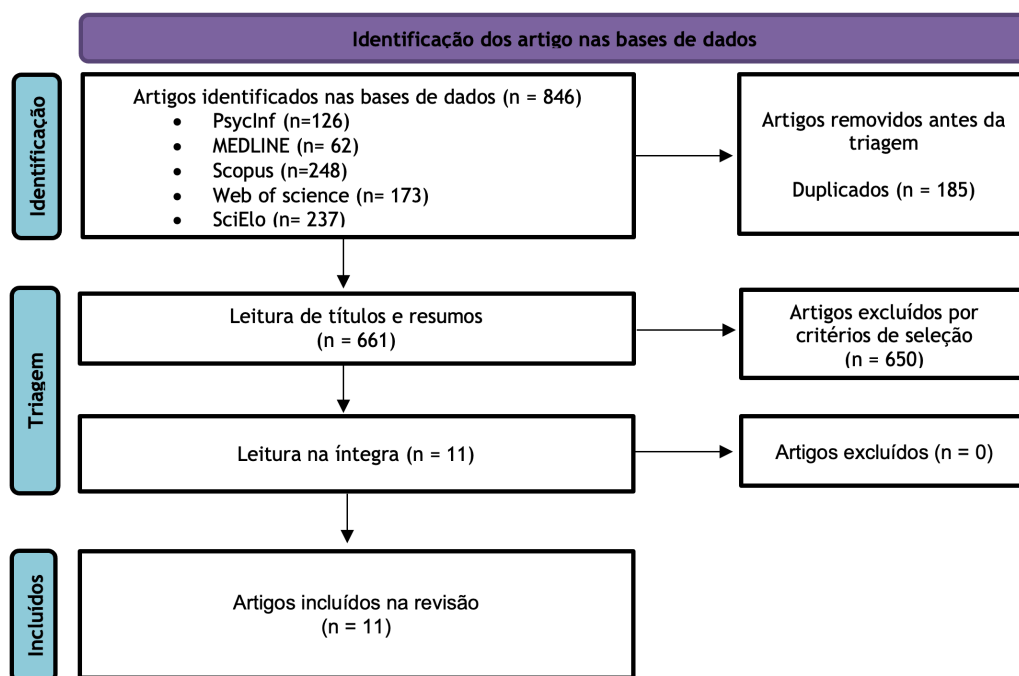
Identificação dos artigo nas bases de dados

Identificação

Artigos identificados nas bases de dados (n = 846)
- PsycInf (n=126)
- MEDLINE (n= 62)
- Scopus (n=248)
- Web of science (n= 173)
- SciElo (n= 237)

Artigos removidos antes da triagem

Duplicados (n = 185)

Triagem

Leitura de títulos e resumos (n = 661)

Artigos excluídos por critérios de seleção (n = 650)

Leitura na íntegra (n = 11)

Artigos excluídos (n = 0)

Incluídos

Artigos incluídos na revisão (n = 11)